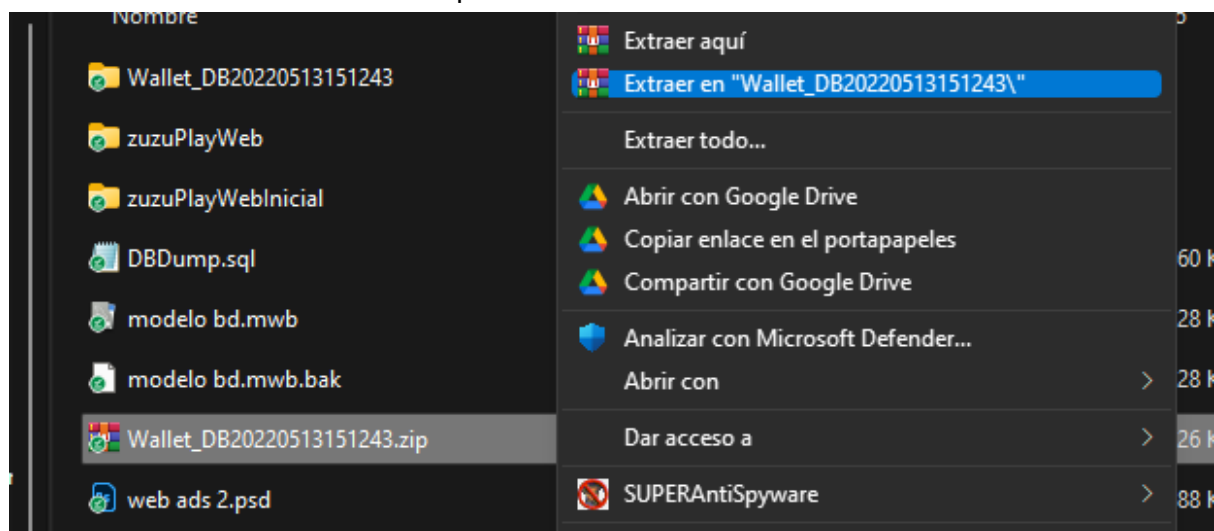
Nombre

Wallet_DB20220513151243

zuzuPlayWeb

zuzuPlayWebInicial

DBDump.sql

modelo bd.mwb

modelo bd.mwb.bak

Wallet_DB20220513151243.zip

web ads 2.psd

Extraer aquí

Extraer en "Wallet_DB20220513151243\"

Extraer todo...

Abrir con Google Drive

Copiar enlace en el portapapeles

Compartir con Google Drive

Analizar con Microsoft Defender...

Abrir con

Dar acceso a

SUPERAntiSpyware

60 K
28 K
28 K
26 K
88 K